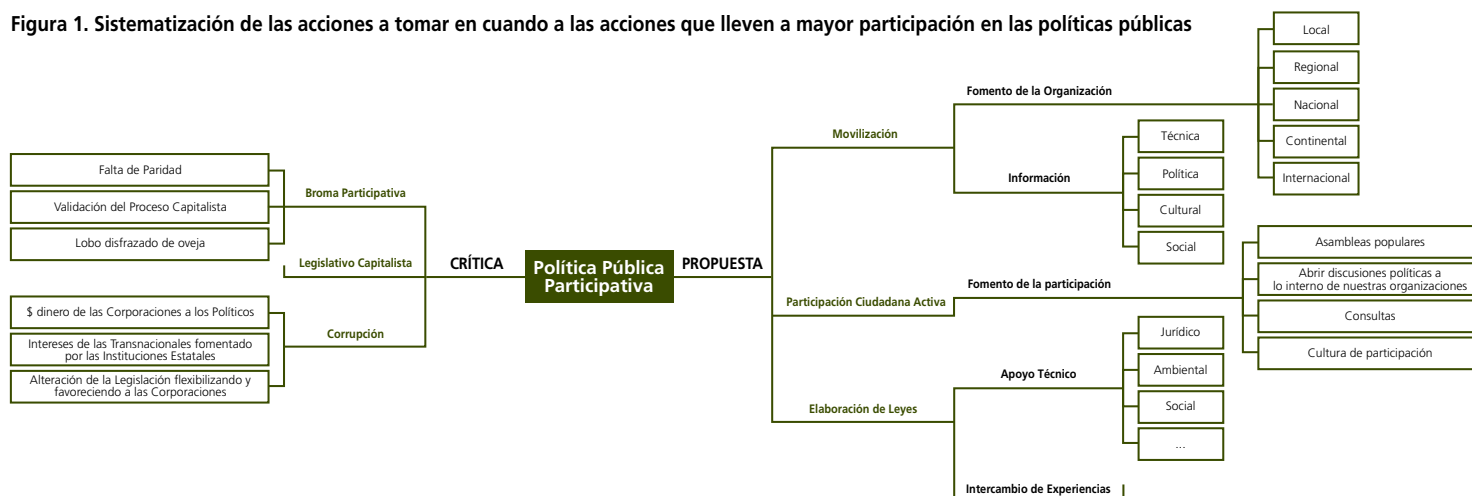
Figura 1. Sistematización de las acciones a tomar en cuando a las acciones que lleven a mayor participación en las políticas públicas

Falta de Paridad
Validación del Proceso Capitalista
Lobo disfrazado de oveja
Broma Participativa
Legislativo Capitalista
$ dinero de las Corporaciones a los Políticos
Intereses de las Transnacionales fomentado por las Instituciones Estatales
Alteración de la Legislación flexibilizando y favoreciendo a las Corporaciones
Corrupción

CRÍTICA
Política Pública Participativa
PROPUESTA

Movilización
Fomento de la Organización
Local
Regional
Nacional
Continental
Internacional
Información
Técnica
Política
Cultural
Social

Participación Ciudadana Activa
Fomento de la participación
Asambleas populares
Abrir discusiones políticas a lo interno de nuestras organizaciones
Consultas
Cultura de participación

Elaboración de Leyes
Apoyo Técnico
Jurídico
Ambiental
Social
...
Intercambio de Experiencias